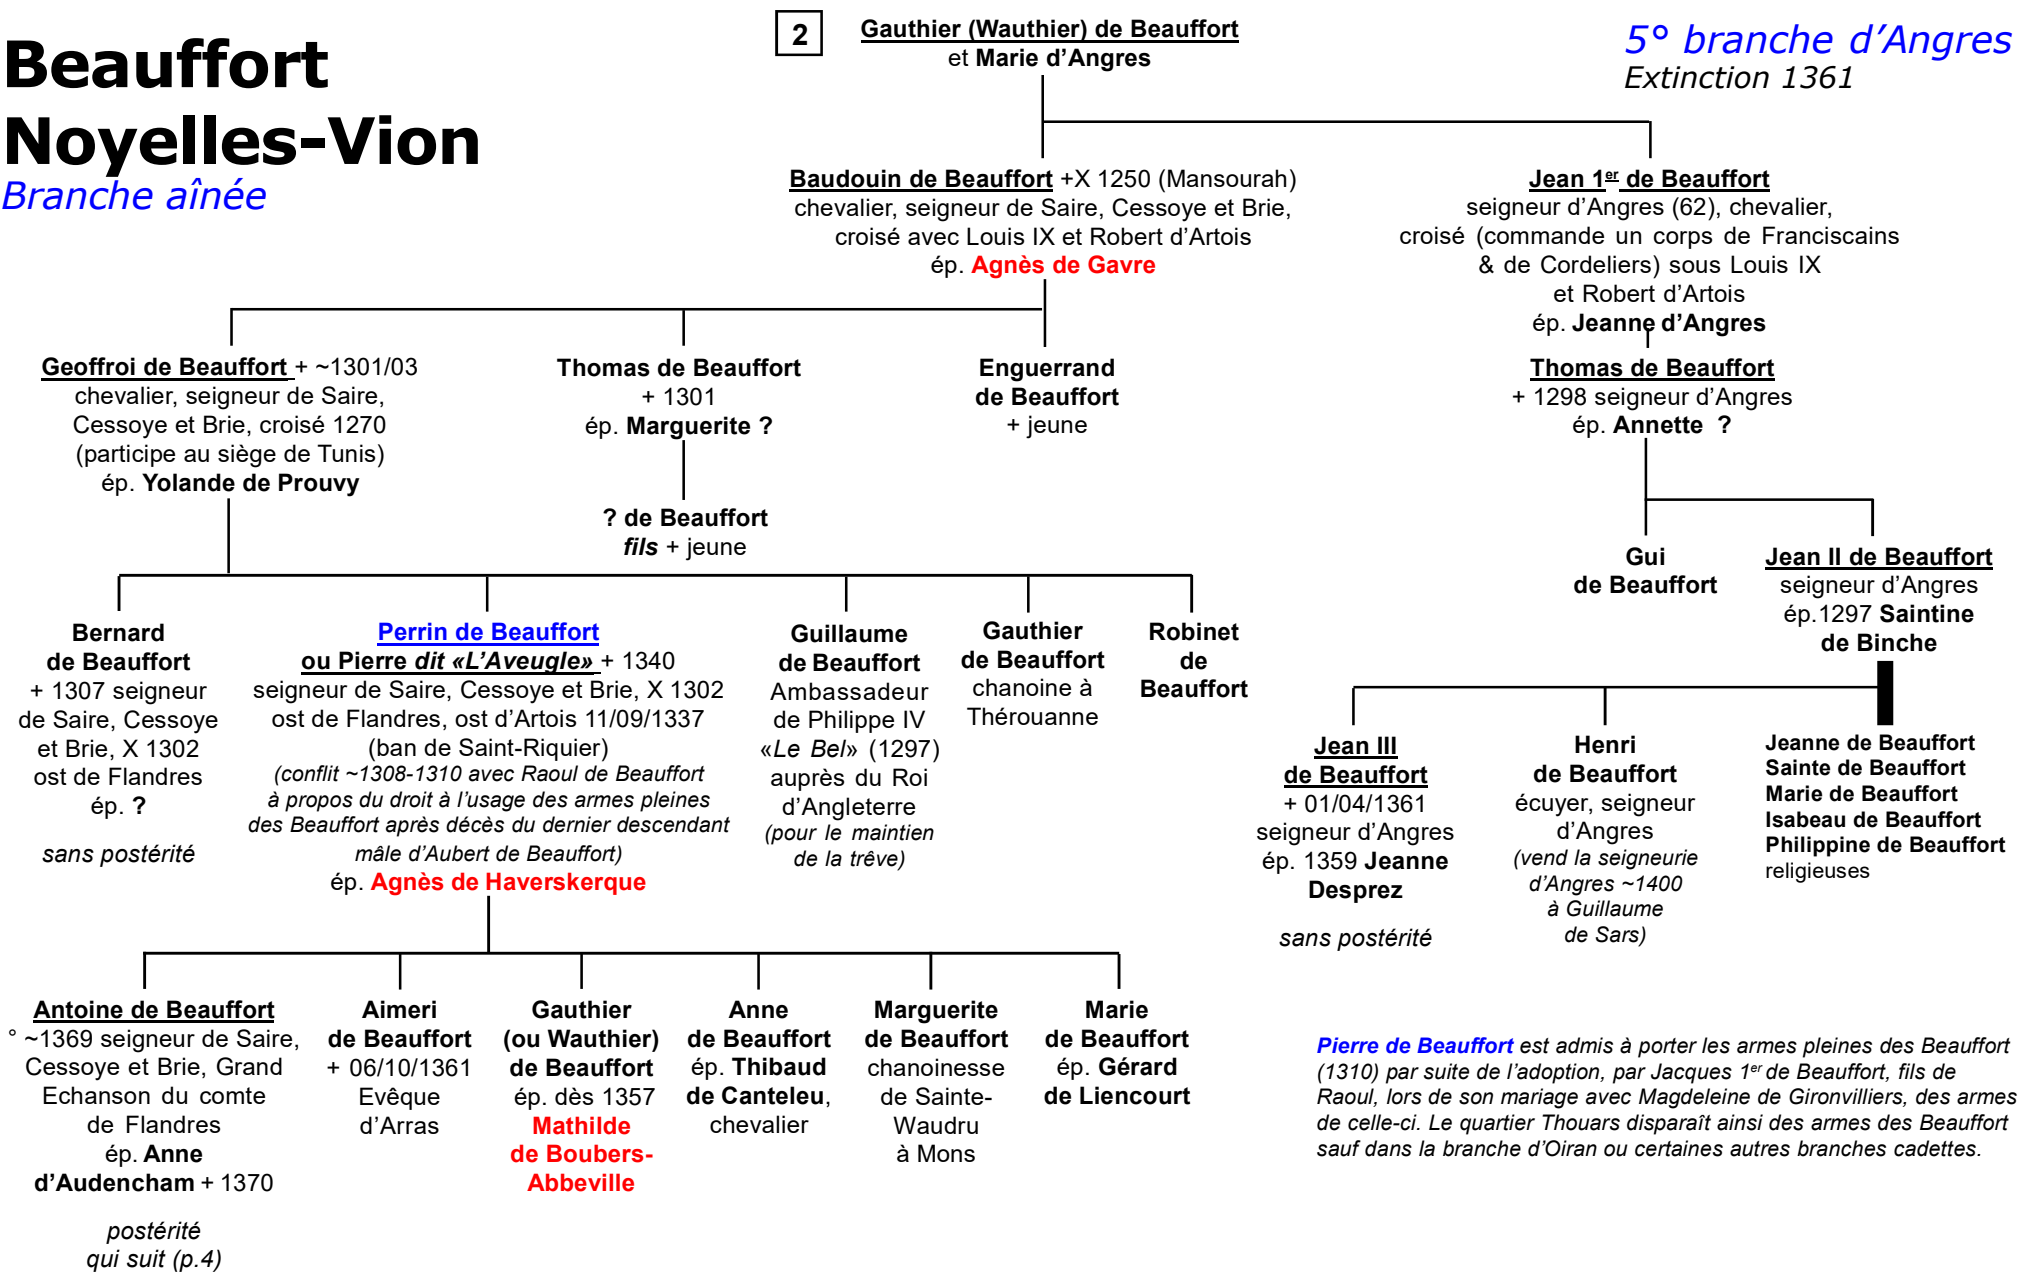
Beauffort
Noyelles-Vion
Branche aînée

2

Gauthier (Wauthier) de Beauffort
et Marie d'Angres

5° branche d'Angres
Extinction 1361

Baudouin de Beauffort +X 1250 (Mansourah)
chevalier, seigneur de Saire, Cessoye et Brie,
croisé avec Louis IX et Robert d'Artois
ép. Agnès de Gavre

Jean 1er de Beauffort
seigneur d'Angres (62), chevalier,
croisé (commande un corps de Franciscains & de Cordeliers) sous Louis IX
et Robert d'Artois
ép. Jeanne d'Angres

Geoffroi de Beauffort + ~1301/03
chevalier, seigneur de Saire, Cessoye et Brie, croisé 1270
(participe au siège de Tunis)
ép. Yolande de Prouvy

Thomas de Beauffort
+ 1301
ép. Marguerite ?

Enguerrand
de Beauffort
+ jeune

Thomas de Beauffort
+ 1298 seigneur d'Angres
ép. Annette ?

? de Beauffort
fils + jeune

Gui
de Beauffort

Jean II de Beauffort
seigneur d'Angres
ép.1297 Saintine
de Binche

Bernard
de Beauffort
+ 1307 seigneur de Saire, Cessoye et Brie, X 1302
ost de Flandres
ép. ?

sans postérité

Perrin de Beauffort
ou Pierre dit «L'Aveugle» + 1340
seigneur de Saire, Cessoye et Brie, X 1302
ost de Flandres, ost d'Artois 11/09/1337
(ban de Saint-Riquier)
(conflit ~1308-1310 avec Raoul de Beauffort à propos du droit à l'usage des armes pleines des Beauffort après décès du dernier descendant mâle d'Aubert de Beauffort)
ép. Agnès de Haverskerque

Guillaume
de Beauffort
Ambassadeur
de Philippe IV
«Le Bel» (1297)
auprès du Roi
d'Angleterre
(pour le maintien
de la trêve)

Gauthier
de Beauffort
chanoine à
Thérouanne

Robinet
de
Beauffort

Jean III
de Beauffort
+ 01/04/1361
seigneur d'Angres
ép. 1359 Jeanne
Desprez

sans postérité

Henri
de Beauffort
écuyer, seigneur
d'Angres
(vend la seigneurie
d'Angres ~1400
à Guillaume
de Sars)

Jeanne de Beauffort
Sainte de Beauffort
Marie de Beauffort
Isabeau de Beauffort
Philippine de Beauffort
religieuses

Antoine de Beauffort
° ~1369 seigneur de Saire, Cessoye et Brie, Grand Echanson du comte de Flandres
ép. Anne
d'Audencham + 1370

postérité
qui suit (p.4)

Aimeri
de Beauffort
+ 06/10/1361
Evêque
d'Arras

Gauthier
(ou Wauthier)
de Beauffort
ép. dès 1357
Mathilde
de Boubers-
Abbeville

Anne
de Beauffort
ép. Thibaud
de Canteleu,
chevalier

Marguerite
de Beauffort
chanoinesse
de Sainte-
Waudru
à Mons

Marie
de Beauffort
ép. Gérard
de Liencourt

Pierre de Beauffort est admis à porter les armes pleines des Beauffort (1310) par suite de l'adoption, par Jacques 1er de Beauffort, fils de Raoul, lors de son mariage avec Magdeleine de Gironvilliers, des armes de celle-ci. Le quartier Thouars disparaît ainsi des armes des Beauffort sauf dans la branche d'Oiran ou certaines autres branches cadettes.